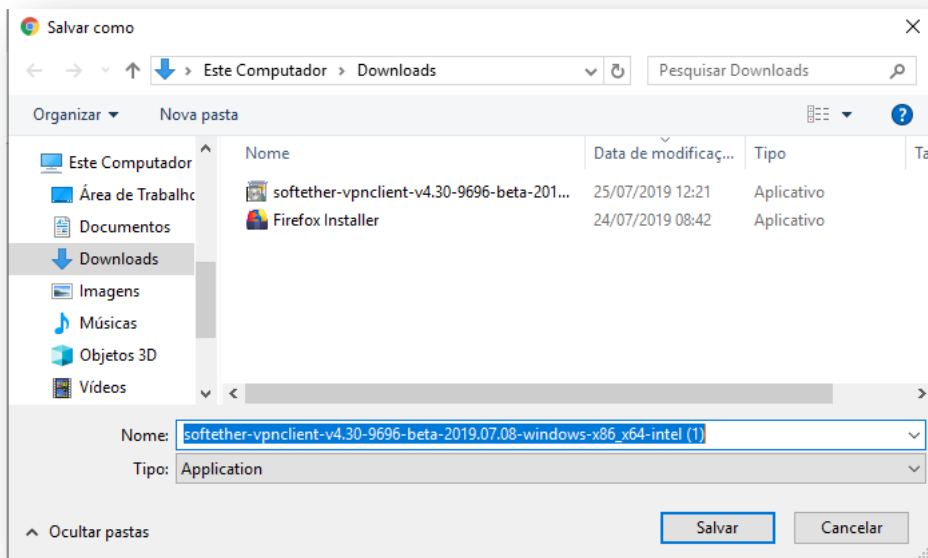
Salvar como

Este Computador > Downloads

Pesquisar Downloads

Organizar ▾ Nova pasta

Este Computador
Área de Trabalho
Documentos
Downloads
Imagens
Músicas
Objetos 3D
Vídeos

| Nome | Data de modificaç... | Tipo | Ta |
|---|---|---|---|
| softether-vpnclient-v4.30-9696-beta-201... | 25/07/2019 12:21 | Aplicativo | |
| Firefox Installer | 24/07/2019 08:42 | Aplicativo | |

Nome: softether-vpnclient-v4.30-9696-beta-2019.07.08-windows-x86_x64-intel (1)

Tipo: Application

Ocultar pastas

Salvar

Cancelar